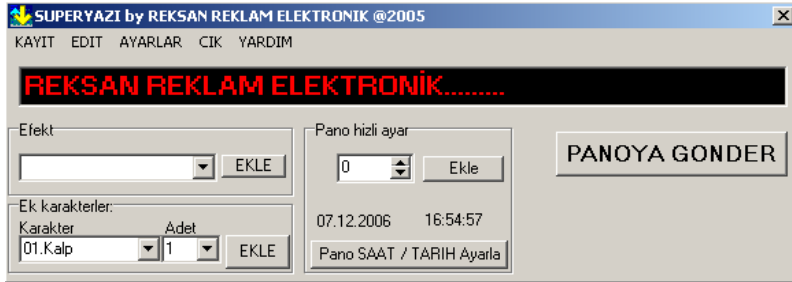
SUPERYAZI by REKSAN REKLAM ELEKTRONIK @2005

KAYIT EDIT AYARLAR CIK YARDIM

REKSAN REKLAM ELEKTRONİK........

Efekt

EKLE

Pano hizli ayar

0

Ekle

PANOYA GONDER

Ek karakterler:

Karakter

Adet

01.Kalp

1

EKLE

07.12.2006

16:54:57

Pano SAAT / TARIH Ayarla